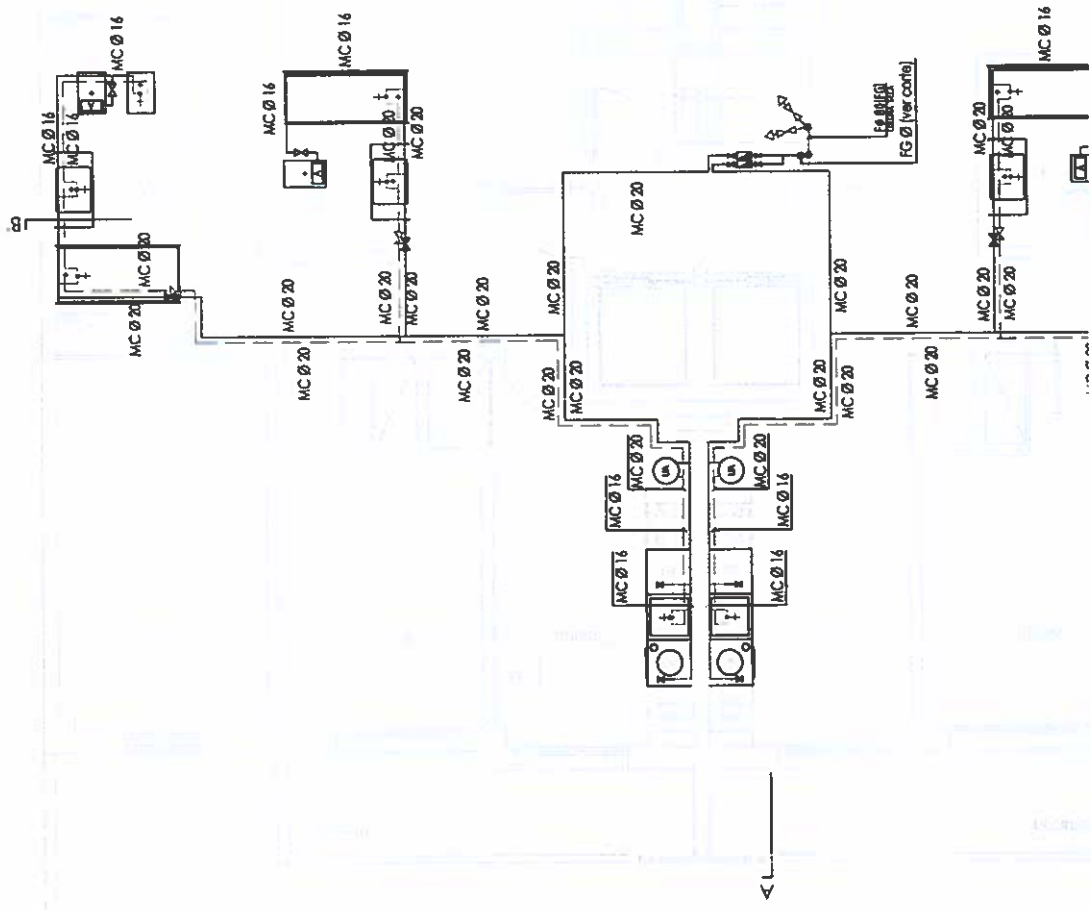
MC Ø 16
MC Ø 16
MC Ø 16
MC Ø 20
MC Ø 20
B
MC Ø 16
MC Ø 20
MC Ø 20
MC Ø 20
MC Ø 20
MC Ø 20
MC Ø 20
MC Ø 20
MC Ø 20
MC Ø 20
MC Ø 20
MC Ø 20
Fe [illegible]
FG Ø (ver corte)
MC Ø 20
MC Ø 20
MC Ø 20
MC Ø 20
MC Ø 16
MC Ø 20
MC Ø 20
MC Ø 16
MC Ø 16
MC Ø 20
MC Ø 16
MC Ø 16
MC Ø 20
MC Ø 20
MC Ø 20
MC Ø 20
MC Ø 20
A